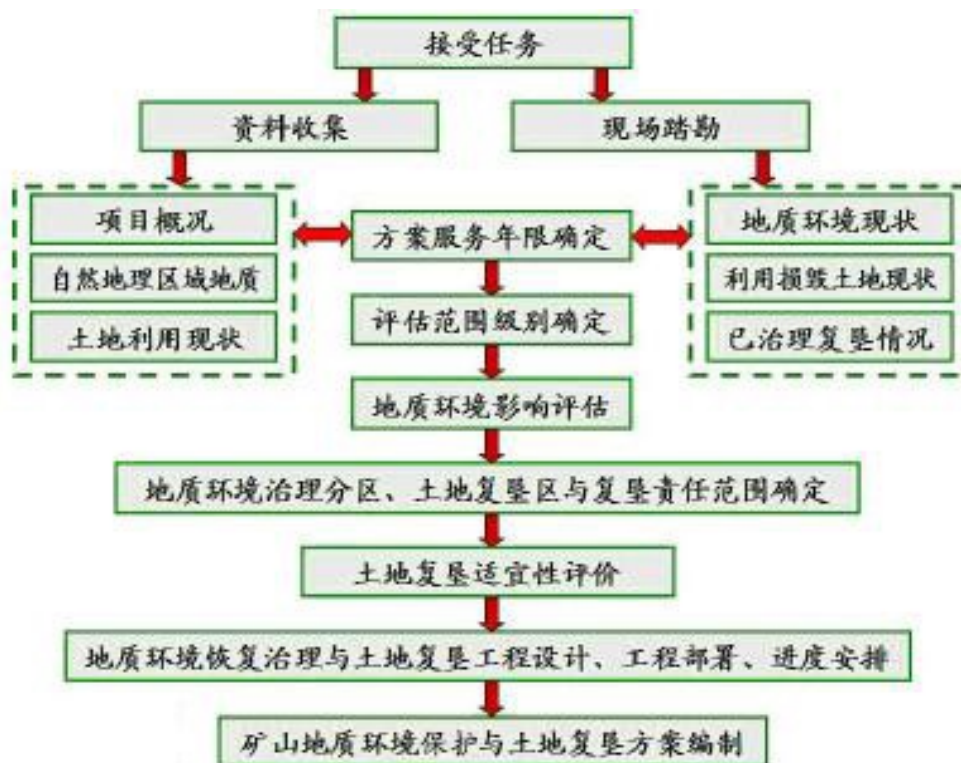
接受任务

资料收集

现场踏勘

项目概况

自然地理区域地质

土地利用现状

方案服务年限确定

评估范围级别确定

地质环境现状

利用损毁土地现状

已治理复垦情况

地质环境影响评估

地质环境治理分区、土地复垦区与复垦责任范围确定

土地复垦适宜性评价

地质环境恢复治理与土地复垦工程设计、工程部署、进度安排

矿山地质环境保护与土地复垦方案编制